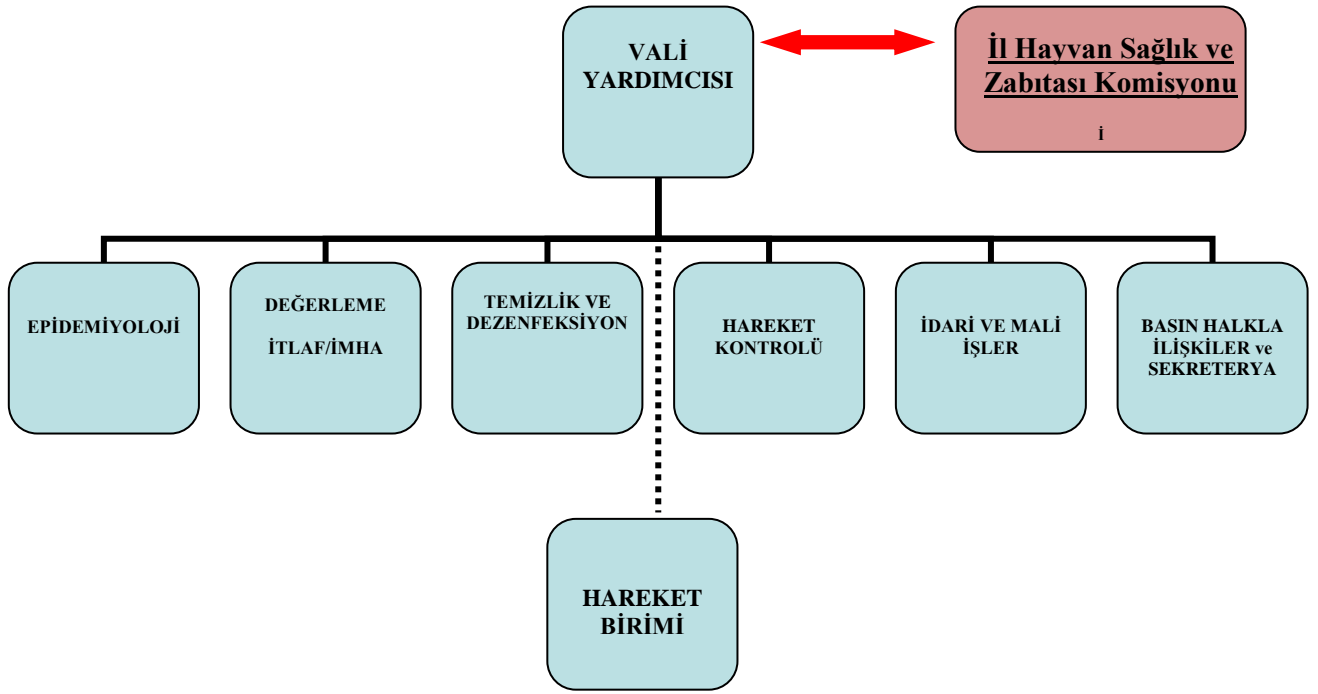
VALİ YARDIMCISI

İl Hayvan Sağlık ve Zabıtası Komisyonu

i

EPİDEMİYOLOJİ

DEĞERLEME

İTLAF/İMHA

TEMİZLİK VE DEZENFEKSİYON

HAREKET KONTROLÜ

İDARİ VE MALİ İŞLER

BASIN HALKLA İLİŞKİLER ve SEKRETERYA

HAREKET BİRİMİ